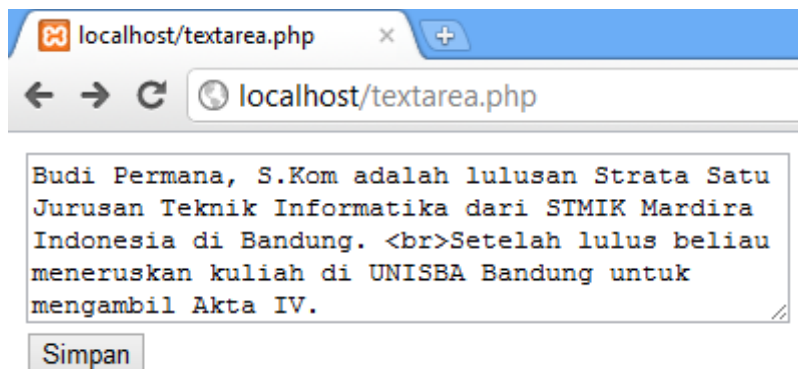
localhost/textarea.php
×

localhost/textarea.php

Budi Permana, S.Kom adalah lulusan Strata Satu Jurusan Teknik Informatika dari STMIK Mardira Indonesia di Bandung. <br>Setelah lulus beliau meneruskan kuliah di UNISBA Bandung untuk mengambil Akta IV.

Simpan